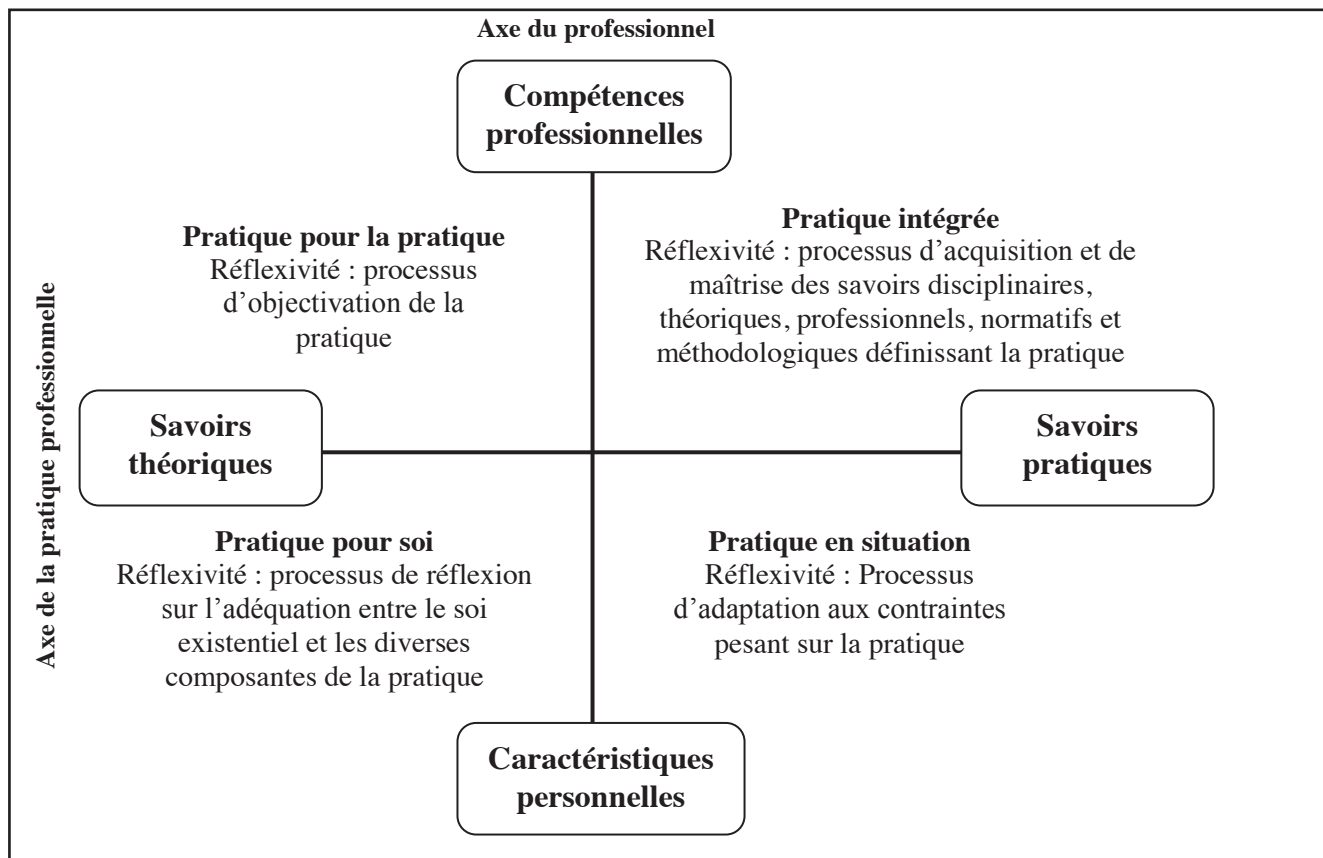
Axe du professionnel

Compétences professionnelles

Axe de la pratique professionnelle

Pratique pour la pratique
Réflexivité : processus d'objectivation de la pratique

Pratique intégrée
Réflexivité : processus d'acquisition et de maîtrise des savoirs disciplinaires, théoriques, professionnels, normatifs et méthodologiques définissant la pratique

Savoirs théoriques

Savoirs pratiques

Pratique pour soi
Réflexivité : processus de réflexion sur l'adéquation entre le soi existentiel et les diverses composantes de la pratique

Pratique en situation
Réflexivité : Processus d'adaptation aux contraintes pesant sur la pratique

Caractéristiques personnelles